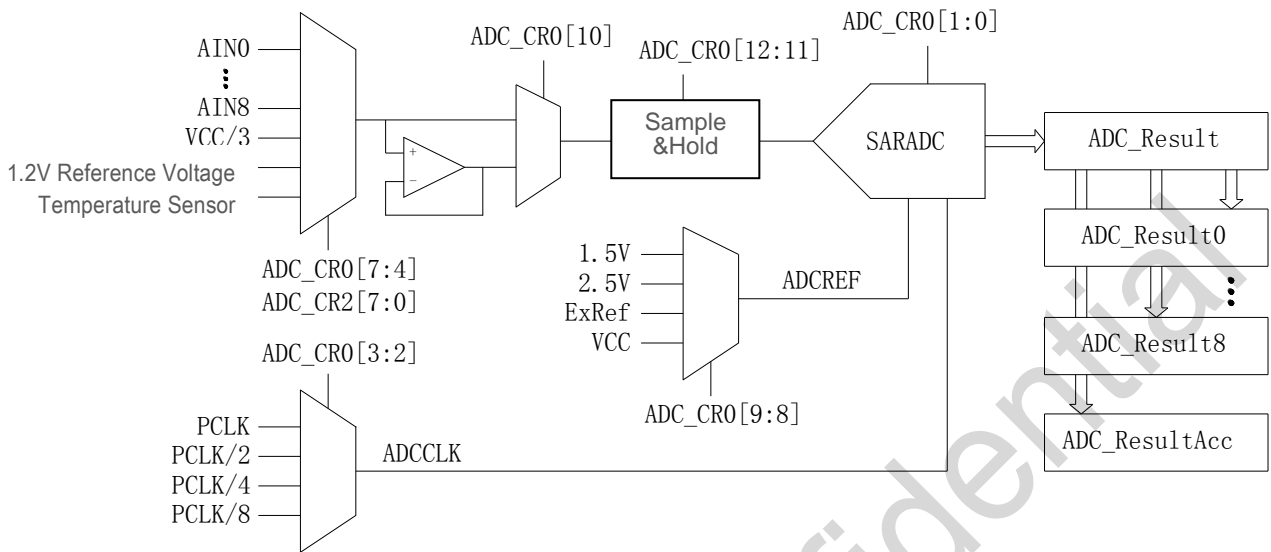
AIN0
⋮
AIN8
VCC/3
1.2V Reference Voltage
Temperature Sensor
ADC_CR0[7:4]
ADC_CR2[7:0]
ADC_CR0[10]
+
−
ADC_CR0[12:11]
Sample &Hold
ADC_CR0[1:0]
SARADC
ADC_Result
ADC_Result0
⋮
ADC_Result8
ADC_ResultAcc
1.5V
2.5V
ExRef
VCC
ADCREF
ADC_CR0[9:8]
ADC_CR0[3:2]
PCLK
PCLK/2
PCLK/4
PCLK/8
ADCCLK
dential